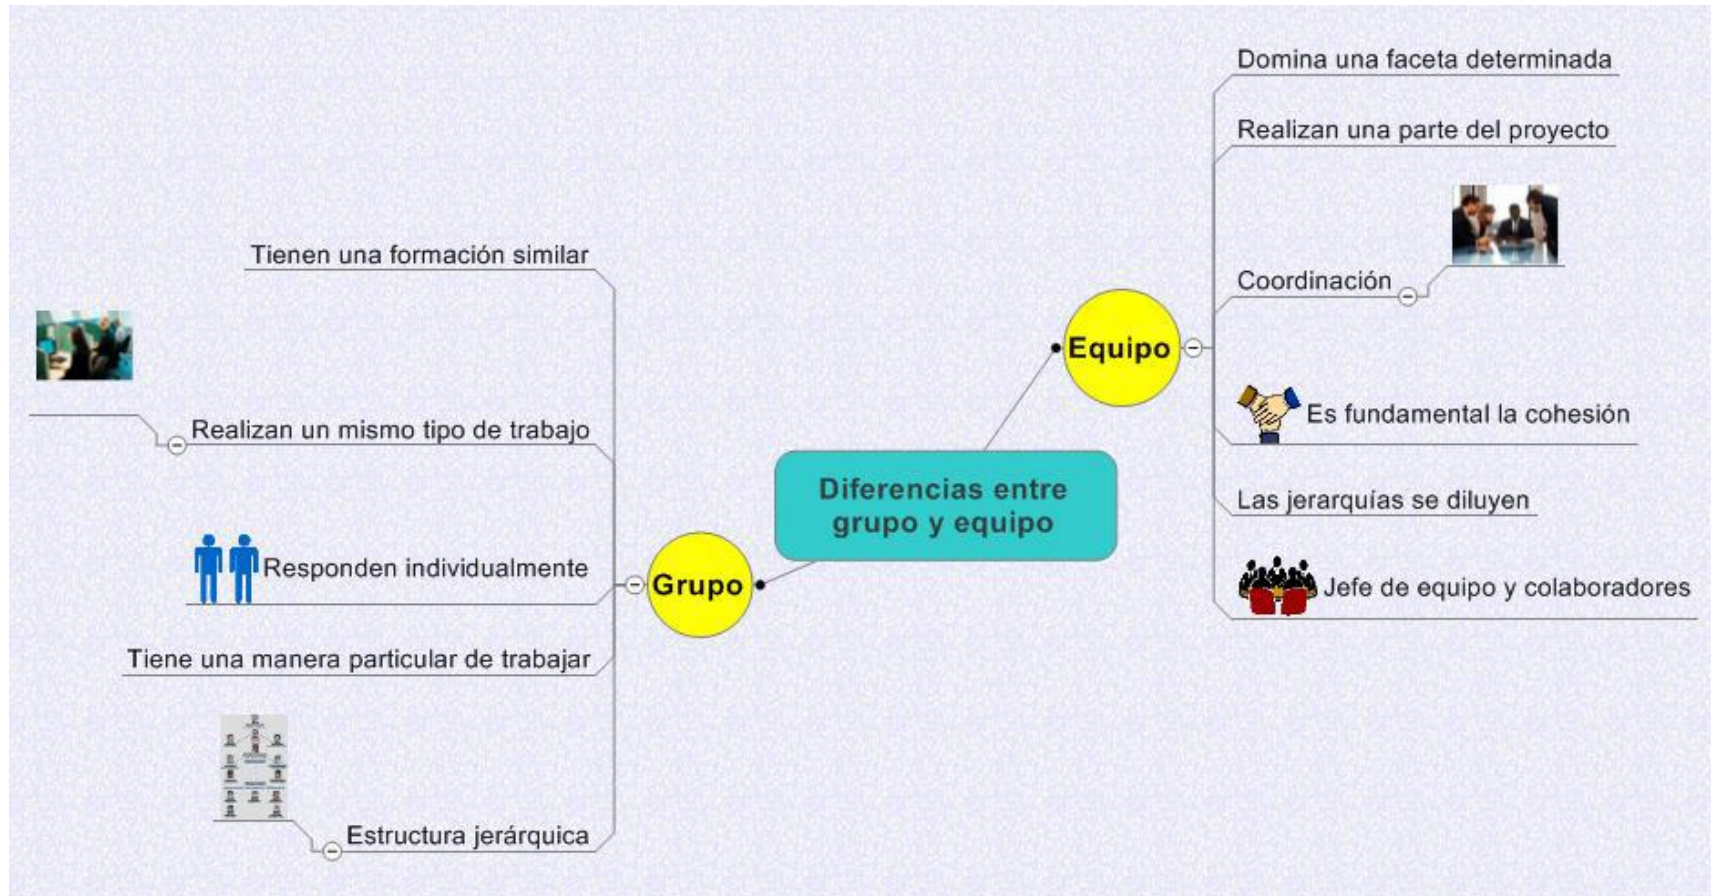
Diferencias entre grupo y equipo

Grupo

Tienen una formación similar

Realizan un mismo tipo de trabajo

Responden individualmente

Tiene una manera particular de trabajar

Estructura jerárquica

Equipo

Domina una faceta determinada

Realizan una parte del proyecto

Coordinación

Es fundamental la cohesión

Las jerarquías se diluyen

Jefe de equipo y colaboradores